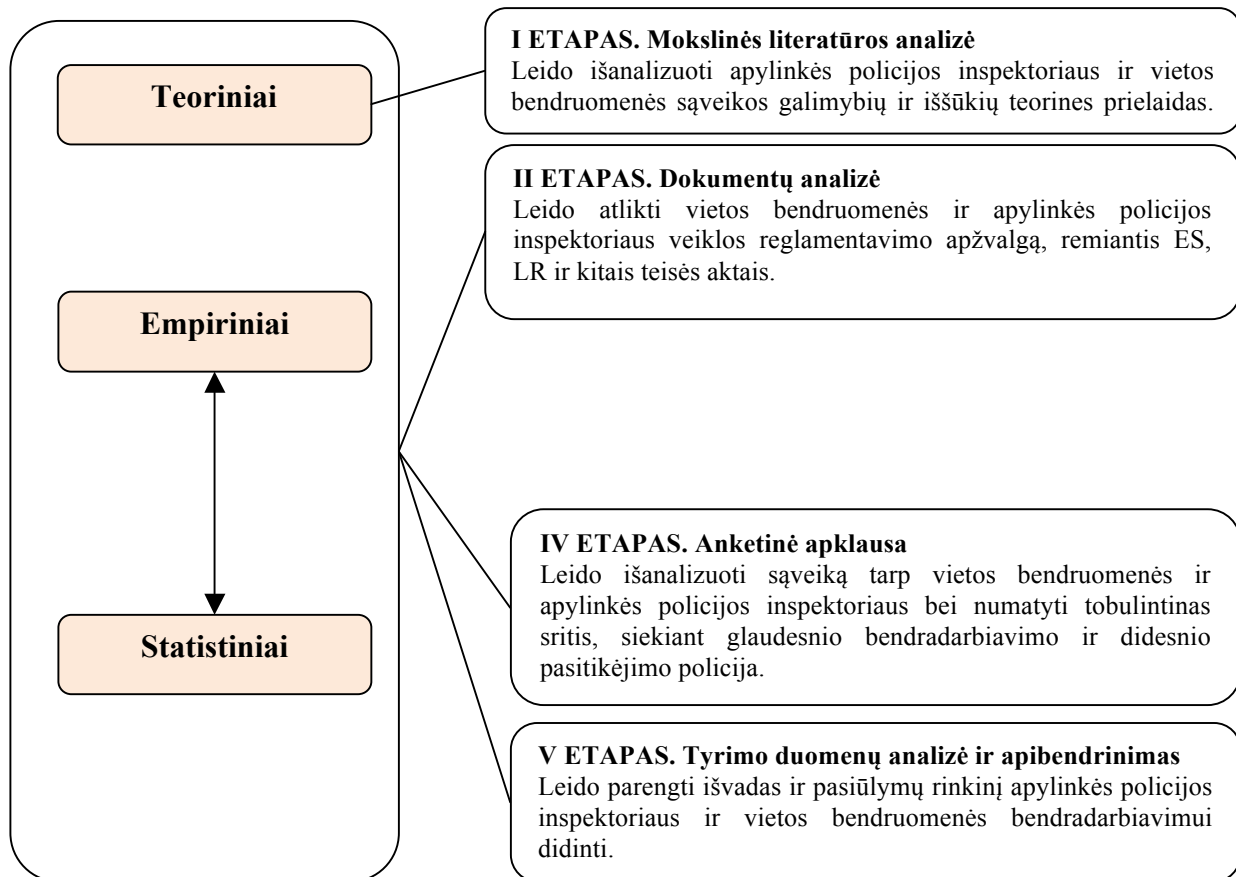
Teoriniai

Empiriniai

Statistiniai

I ETAPAS. Mokslinės literatūros analizė
Leido išanalizuoti apylinkės policijos inspektoriaus ir vietos bendruomenės sąveikos galimybių ir iššūkių teorines prielaidas.

II ETAPAS. Dokumentų analizė
Leido atlikti vietos bendruomenės ir apylinkės policijos inspektoriaus veiklos reglamentavimo apžvalgą, remiantis ES, LR ir kitais teisės aktais.

IV ETAPAS. Anketinė apklausa
Leido išanalizuoti sąveiką tarp vietos bendruomenės ir apylinkės policijos inspektoriaus bei numatyti tobulintinas sritis, siekiant glaudesnio bendradarbiavimo ir didesnio pasitikėjimo policija.

V ETAPAS. Tyrimo duomenų analizė ir apibendrinimas
Leido parengti išvadas ir pasiūlymų rinkinį apylinkės policijos inspektoriaus ir vietos bendruomenės bendradarbiavimui didinti.